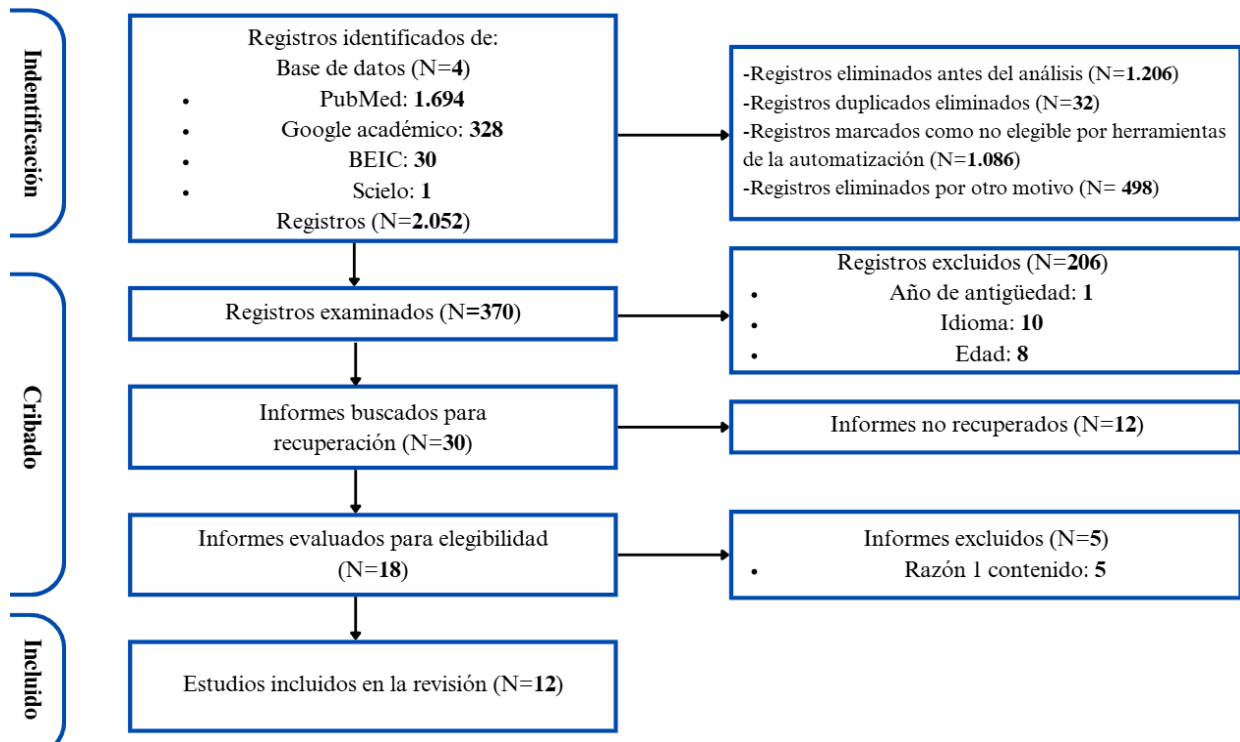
Indentificación

Registros identificados de:
Base de datos (N=4)
• PubMed: 1.694
• Google académico: 328
• BEIC: 30
• Scielo: 1
Registros (N=2.052)

-Registros eliminados antes del análisis (N=1.206)
-Registros duplicados eliminados (N=32)
-Registros marcados como no elegible por herramientas de la automatización (N=1.086)
-Registros eliminados por otro motivo (N= 498)

Cribado

Registros examinados (N=370)

Registros excluidos (N=206)
• Año de antigüedad: 1
• Idioma: 10
• Edad: 8

Informes buscados para recuperación (N=30)

Informes no recuperados (N=12)

Informes evaluados para elegibilidad (N=18)

Informes excluidos (N=5)
• Razón 1 contenido: 5

Incluido

Estudios incluidos en la revisión (N=12)